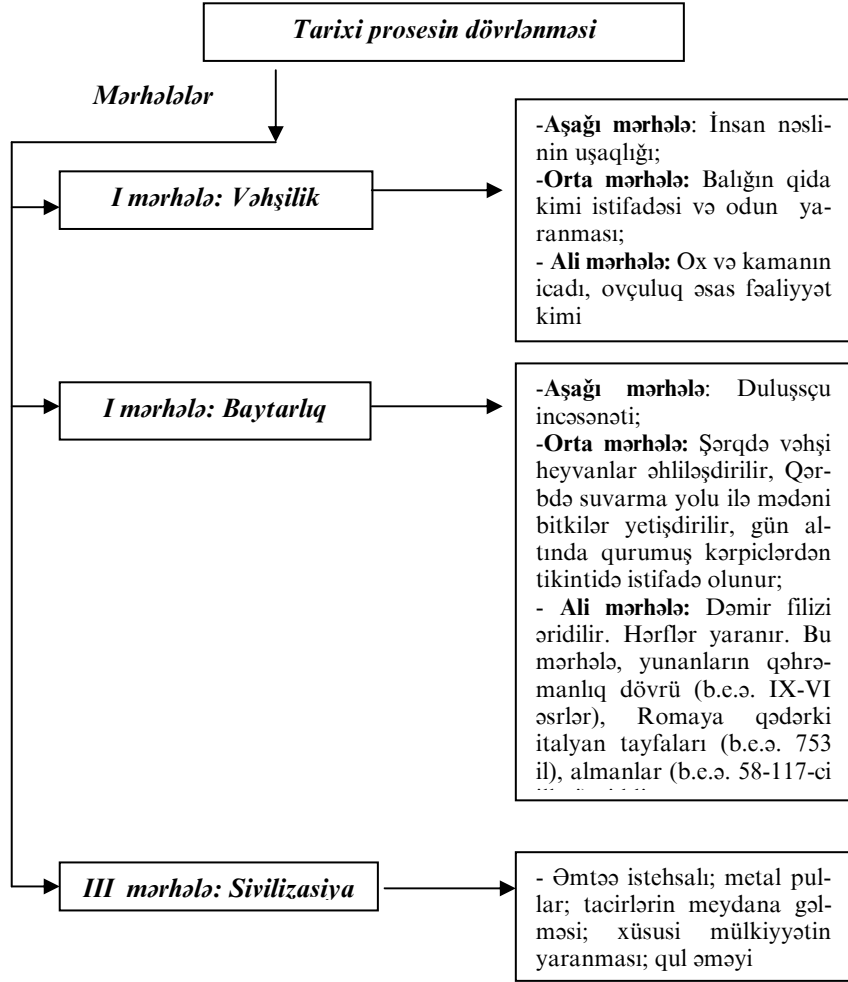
Tarixi prosesin dövrlənməsi

Mərhələlər

I mərhələ: Vəhşilik

-Aşağı mərhələ: İnsan nəslinin uşaqlığı;
-Orta mərhələ: Balığın qida kimi istifadəsi və odun yaranması;
- Ali mərhələ: Ox və kamanın icadı, ovçuluq əsas fəaliyyət kimi

I mərhələ: Baytarlıq

-Aşağı mərhələ: Duluşşçu incəsənəti;
-Orta mərhələ: Şərqdə vəhşi heyvanlar əhliləşdirilir, Qərbdə suvarma yolu ilə mədəni bitkilər yetişdirilir, gün altında qurumuş kərpiclərdən tikintidə istifadə olunur;
- Ali mərhələ: Dəmir filizi əridilir. Hərflər yaranır. Bu mərhələ, yunanların qəhrəmanlıq dövrü (b.e.ə. IX-VI əsrlər), Romaya qədərki italyan tayfaları (b.e.ə. 753 il), almanlar (b.e.ə. 58-117-ci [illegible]

III mərhələ: Sivilizasiya

- Əmtəə istehsalı; metal pullar; tacirlərin meydana gəlməsi; xüsusi mülkiyyətin yaranması; qul əməyi